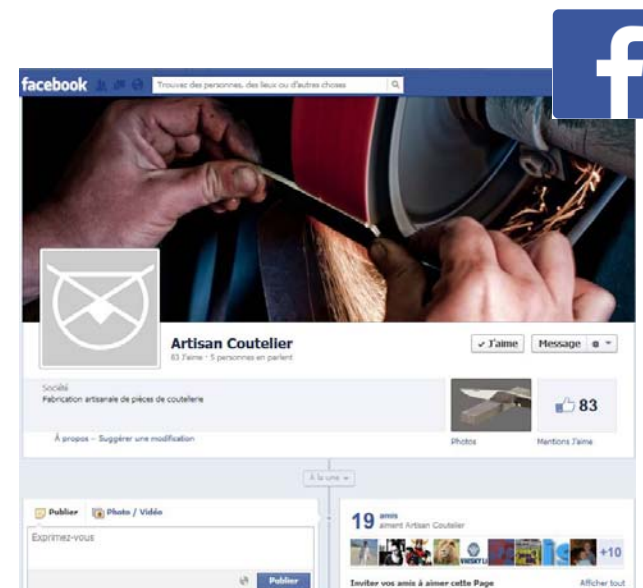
facebook

Trouvez des personnes, des lieux ou d'autres choses

f

Artisan Coutelier

83 J'aime · 5 personnes en parlent

✓ J'aime

Message

Société

Fabrication artisanale de pièces de coutellerie

83

À propos · Suggérer une modification

Photos

Mentions J'aime

À la une

Publier

Photo / Vidéo

Exprimez-vous

Publier

19 amis aiment Artisan Coutelier

+10

Inviter vos amis à aimer cette Page

Afficher tout